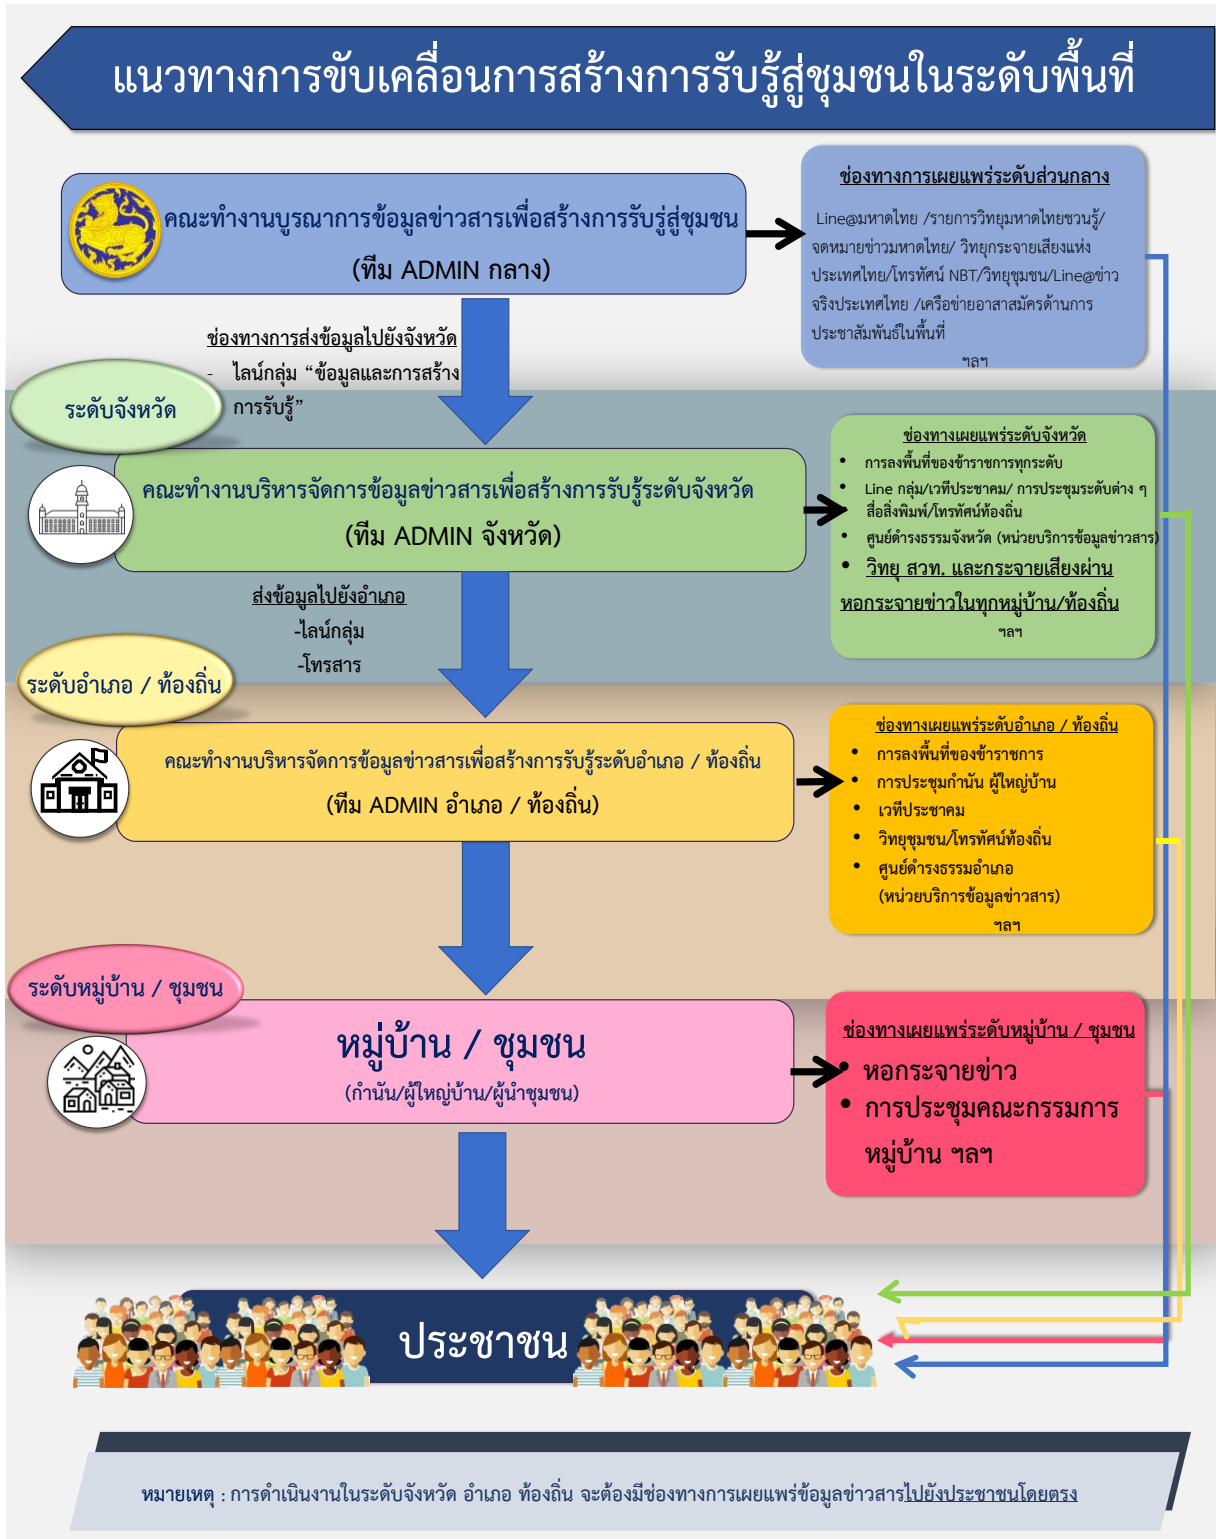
แนวทางการขับเคลื่อนการสร้างการรับรู้สู่ชุมชนในระดับพื้นที่

คณะทำงานบูรณาการข้อมูลข่าวสารเพื่อสร้างการรับรู้สู่ชุมชน
(ทีม ADMIN กลาง)

ช่องทางการเผยแพร่ระดับส่วนกลาง
Line@มหาดไทย /รายการวิทยุมหาดไทยชวนรู้/จดหมายข่าวมหาดไทย/ วิทยุกระจายเสียงแห่งประเทศไทย/โทรทัศน์ NBT/วิทยุชุมชน/Line@ข่าวจริงประเทศไทย /เครือข่ายอาสาสมัครด้านการประชาสัมพันธ์ในพื้นที่
ฯลฯ

ช่องทางการส่งข้อมูลไปยังจังหวัด
- ไลน์กลุ่ม “ข้อมูลและการสร้างการรับรู้”

ระดับจังหวัด

คณะทำงานบริหารจัดการข้อมูลข่าวสารเพื่อสร้างการรับรู้ระดับจังหวัด
(ทีม ADMIN จังหวัด)

ช่องทางเผยแพร่ระดับจังหวัด
• การลงพื้นที่ของข้าราชการทุกระดับ
• Line กลุ่ม/เวทีประชาคม/ การประชุมระดับต่าง ๆ สื่อสิ่งพิมพ์/โทรทัศน์ท้องถิ่น
• ศูนย์ดำรงธรรมจังหวัด (หน่วยบริการข้อมูลข่าวสาร)
• วิทยุ สวท. และกระจายเสียงผ่านหอกระจายข่าวในทุกหมู่บ้าน/ท้องถิ่น
ฯลฯ

ส่งข้อมูลไปยังอำเภอ
-ไลน์กลุ่ม
-โทรสาร

ระดับอำเภอ / ท้องถิ่น

คณะทำงานบริหารจัดการข้อมูลข่าวสารเพื่อสร้างการรับรู้ระดับอำเภอ / ท้องถิ่น
(ทีม ADMIN อำเภอ / ท้องถิ่น)

ช่องทางเผยแพร่ระดับอำเภอ / ท้องถิ่น
• การลงพื้นที่ของข้าราชการ
• การประชุมกำนัน ผู้ใหญ่บ้าน
• เวทีประชาคม
• วิทยุชุมชน/โทรทัศน์ท้องถิ่น
• ศูนย์ดำรงธรรมอำเภอ (หน่วยบริการข้อมูลข่าวสาร)
ฯลฯ

ระดับหมู่บ้าน / ชุมชน

หมู่บ้าน / ชุมชน
(กำนัน/ผู้ใหญ่บ้าน/ผู้นำชุมชน)

ช่องทางเผยแพร่ระดับหมู่บ้าน / ชุมชน
• หอกระจายข่าว
• การประชุมคณะกรรมการหมู่บ้าน ฯลฯ

ประชาชน

หมายเหตุ : การดำเนินงานในระดับจังหวัด อำเภอ ท้องถิ่น จะต้องมีช่องทางการเผยแพร่ข้อมูลข่าวสารไปยังประชาชนโดยตรง